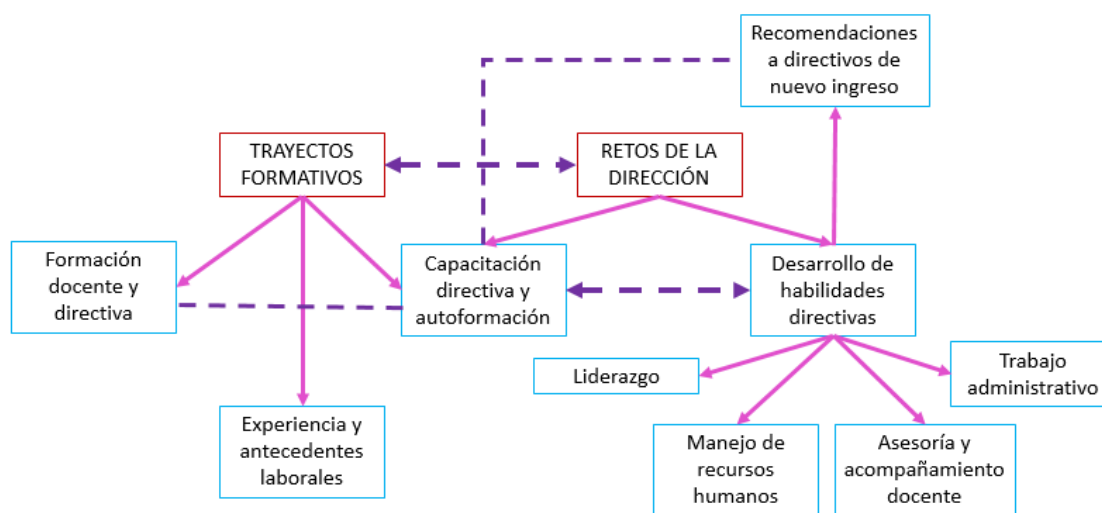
Recomendaciones a directivos de nuevo ingreso

TRAYECTOS FORMATIVOS

RETOS DE LA DIRECCIÓN

Formación docente y directiva

Capacitación directiva y autoformación

Desarrollo de habilidades directivas

Liderazgo

Trabajo administrativo

Experiencia y antecedentes laborales

Manejo de recursos humanos

Asesoría y acompañamiento docente